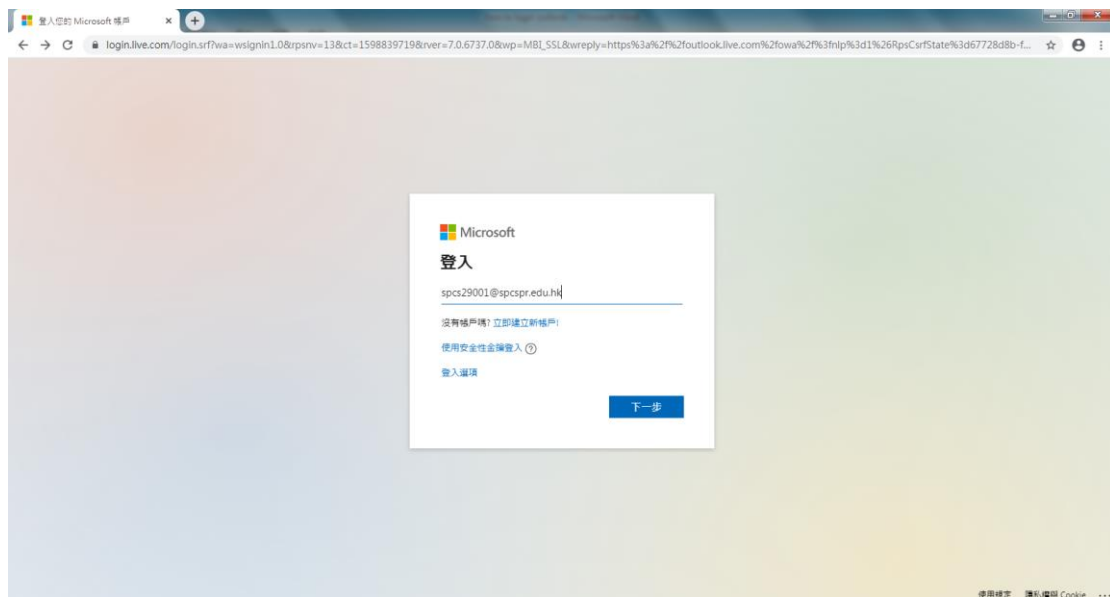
登入您的 Microsoft 帳戶

login.live.com/login.srf?wa=wsignin1.0&rpsnv=13&ct=1598839719&rver=7.0.6737.0&wp=MBI_SSL&wreply=https%3a%2f%2foutlook.live.com%2fowa%2f%3fnlp%3d1%26RpsCsrfState%3d67728d8b-f...

Microsoft

登入

spcs29001@spcspr.edu.hk

沒有帳戶嗎? 立即建立新帳戶!

使用安全性金鑰登入

登入選項

下一步

使用條款 隱私權與 Cookie ...